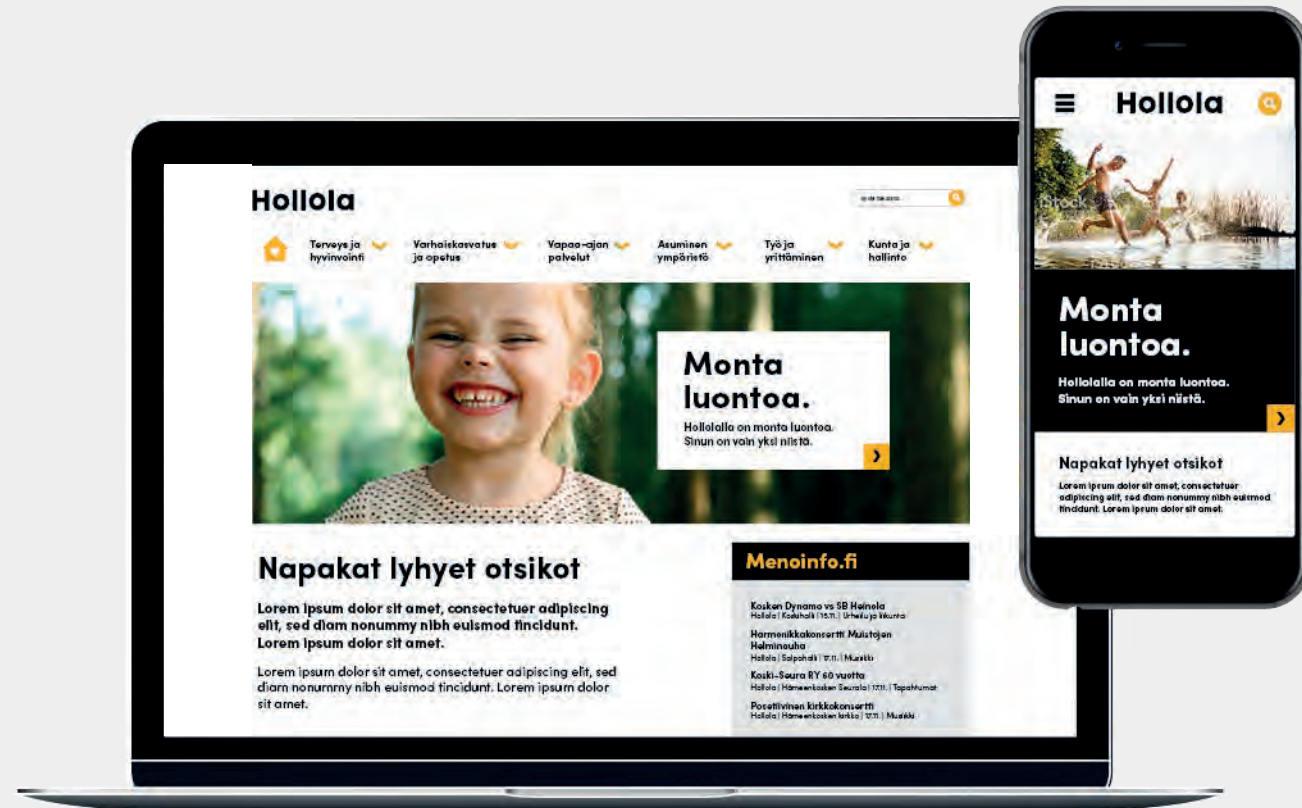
Hollola

Terveys ja hyvinvointi
Varhaiskasvatus ja opetus
Vapaa-ajan palvelut
Asuminen ympäristö
Työ ja yrittäminen
Kunta ja hallinto

Monta luontoa.

Hollolalla on monta luontoa. Sinun on vain yksi niistä.

›

Napakat lyhyet otsikot

Lorem ipsum dolor sit amet, consectetuer adipiscing elit, sed diam nonummy nibh euismod tincidunt. Lorem ipsum dolor sit amet.

Lorem ipsum dolor sit amet, consectetuer adipiscing elit, sed diam nonummy nibh euismod tincidunt. Lorem ipsum dolor sit amet.

Menoinfo.fi

Kosken Dynamo vs SB Heinola
Hollola | Koskihalli | 15.11. | Urheilu ja liikunta

Harmonikkakonsertti Muistojen Helminauha
Hollola | Salpahalli | 17.11. | Musiikki

Koski-Seura RY 60 vuotta
Hollola | Hämeenkosken Seurala | 17.11. | Tapahtumat

Pesettivinen kirkkokonsertti
Hollola | Hämeenkosken kirkko | 17.11. | Musiikki

Hollola

iStock

Monta luontoa.

Hollolalla on monta luontoa. Sinun on vain yksi niistä.

›

Napakat lyhyet otsikot

Lorem ipsum dolor sit amet, consectetuer adipiscing elit, sed diam nonummy nibh euismod tincidunt. Lorem ipsum dolor sit amet.